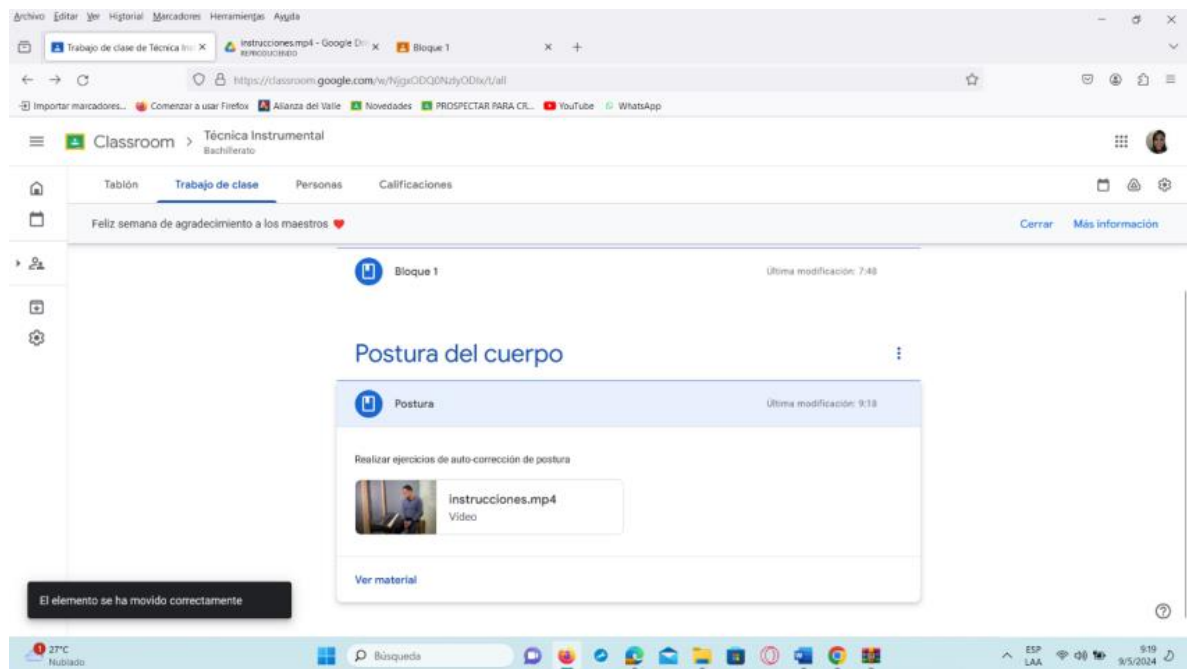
Archivo Editar Ver Historial Marcadores Herramientas Ayuda

Trabajo de clase de Técnica Ins ×
instrucciones.mp4 - Google Dr ×
REPRODUCIENDO
Bloque 1 ×
+

https://classroom.google.com/w/NjgxODQ0NzdyODIx/t/all

Importar marcadores... Comenzar a usar Firefox Alianza del Valle Novedades PROSPECTAR PARA CR... YouTube WhatsApp

Classroom > Técnica Instrumental
Bachillerato

Tablón Trabajo de clase Personas Calificaciones

Feliz semana de agradecimiento a los maestros ❤

Cerrar Más información

Bloque 1
Última modificación: 7:48

Postura del cuerpo

Postura
Última modificación: 9:18

Realizar ejercicios de auto-corrección de postura

instrucciones.mp4
Video

Ver material

El elemento se ha movido correctamente

27°C
Nublado

Búsqueda

ESP
LAA
9:19
9/5/2024